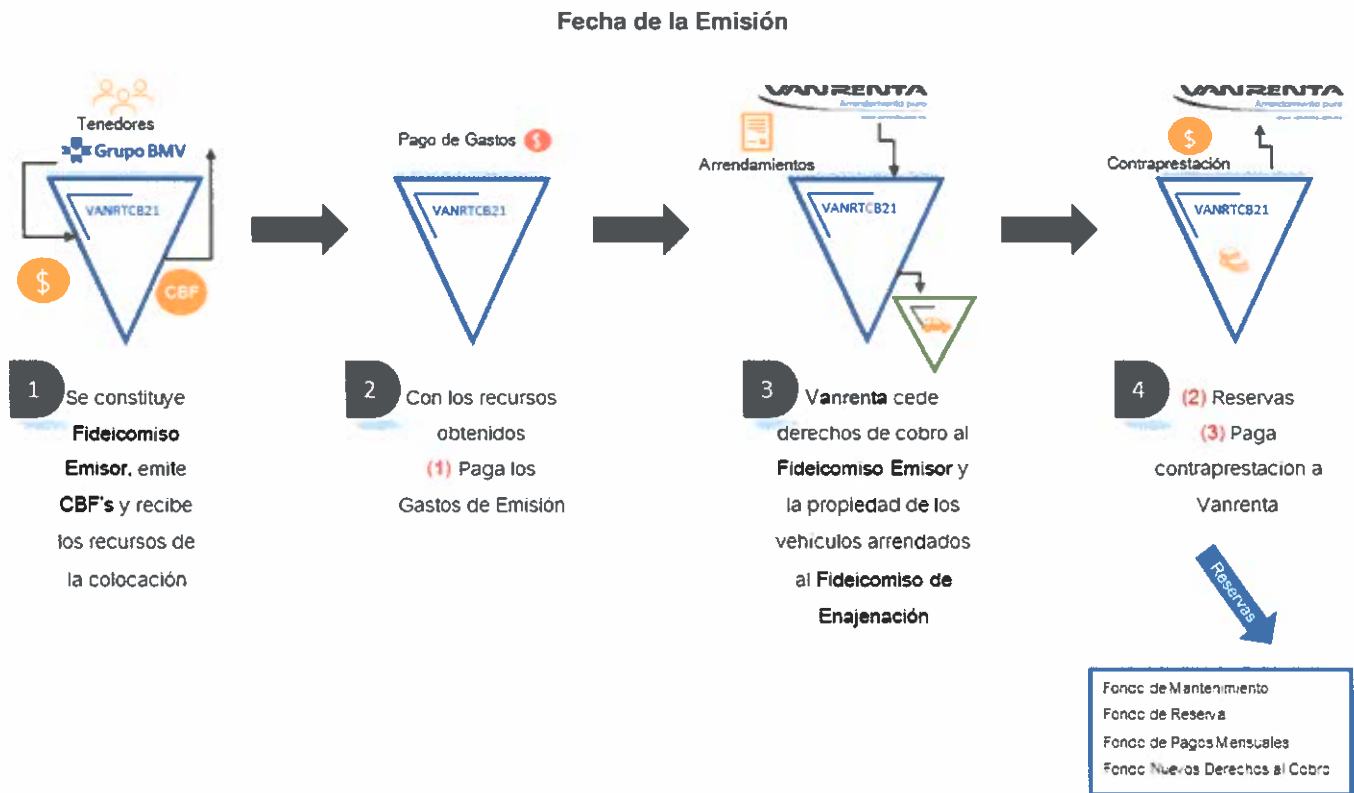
Fecha de la Emisión

Tenedores
Grupo BMV
VANRTCB21
$
CBF

1 Se constituye **Fideicomiso Emisor**, emite **CBF's** y recibe los recursos de la colocación

Pago de Gastos $
VANRTCB21

2 Con los recursos obtenidos (1) Paga los Gastos de Emisión

VANRENTA
Arrendamiento puro
Arrendamientos
VANRTCB21

3 **Vanrenta** cede derechos de cobro al **Fideicomiso Emisor** y la propiedad de los vehiculos arrendados al **Fideicomiso de Enajenación**

VANRENTA
Arrendamiento puro
$
Contraprestación
VANRTCB21

4 (2) Reservas (3) Paga contraprestacion a Vanrenta

Reservas

Fondo de Mantenimiento
Fondo de Reserva
Fondo de Pagos Mensuales
Fondo Nuevos Derechos al Cobro